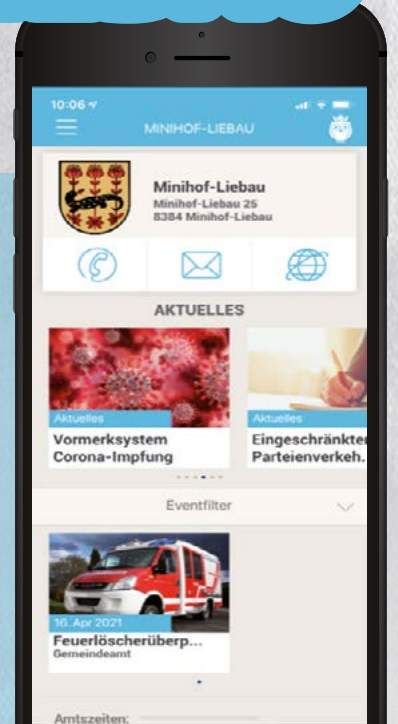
10:06

MINIHOF-LIEBAU

Minihof-Liebau
Minihof-Liebau 25
8384 Minihof-Liebau

AKTUELLES

Aktuelles
Vormerksystem Corona-Impfung

Aktuelles
Eingeschränkter Parteienverkeh...

Eventfilter

16. Apr 2021
Feuerlöscherüberp...
Gemeindeamt

Amtszeiten: